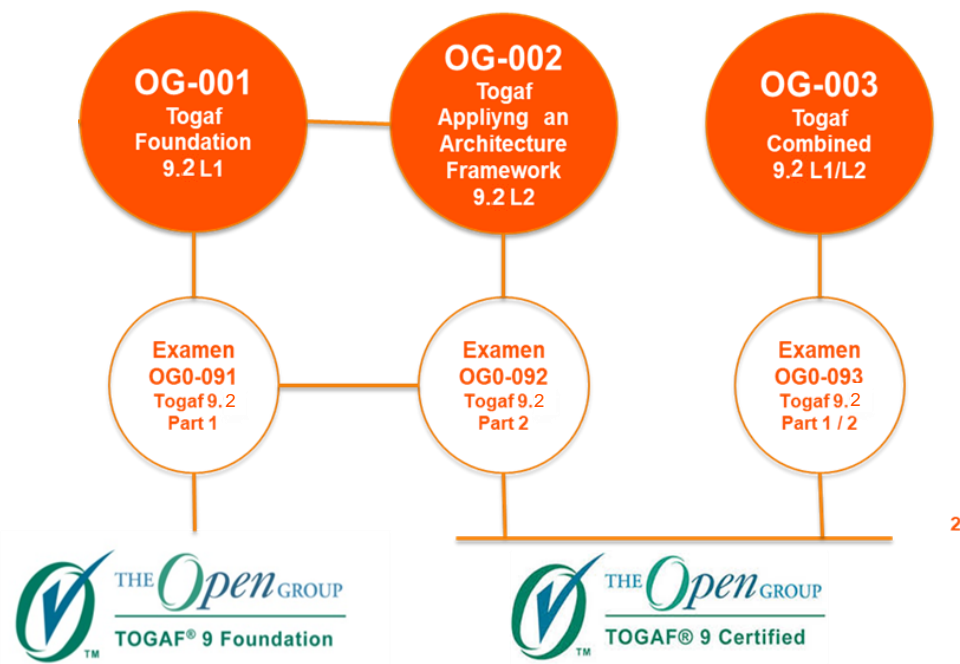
OG-001
Togaf
Foundation
9.2 L1

OG-002
Togaf
Appliyng an
Architecture
Framework
9.2 L2

OG-003
Togaf
Combined
9.2 L1/L2

Examen
OG0-091
Togaf 9.2
Part 1

Examen
OG0-092
Togaf 9.2
Part 2

Examen
OG0-093
Togaf 9.2
Part 1 / 2

2

THE Open GROUP
TM
TOGAF® 9 Foundation

THE Open GROUP
TM
TOGAF® 9 Certified